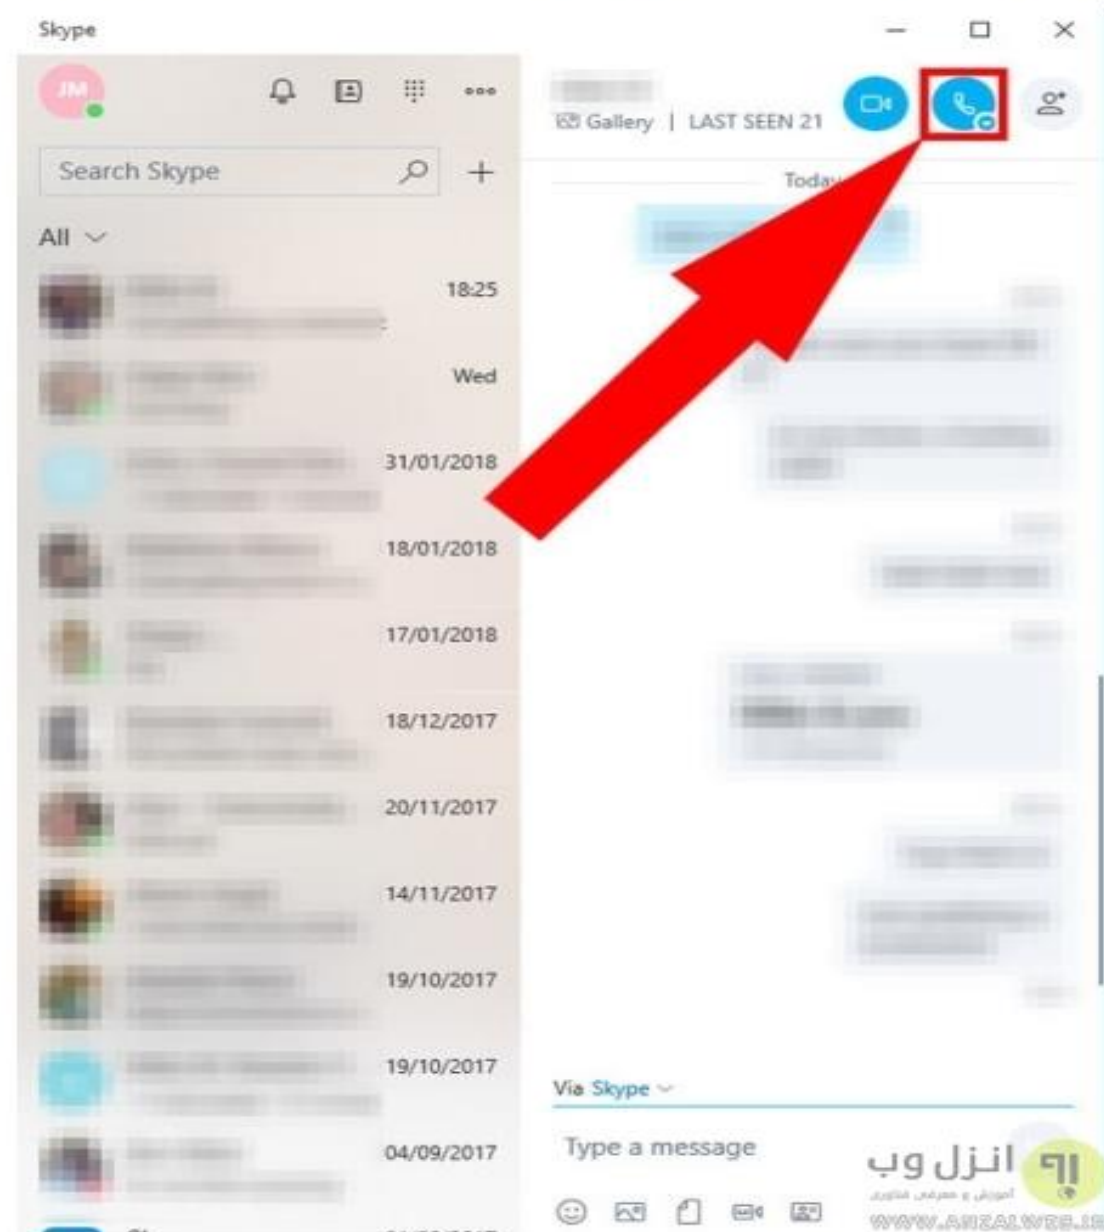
Skype

JM

Search Skype

All

18:25

Wed

31/01/2018

18/01/2018

17/01/2018

18/12/2017

20/11/2017

14/11/2017

19/10/2017

19/10/2017

04/09/2017

Gallery | LAST SEEN 21

Today

Via Skype

Type a message

انزل وب
آموزش و معرفی فناوری
WWW.ANZALWEB.IR